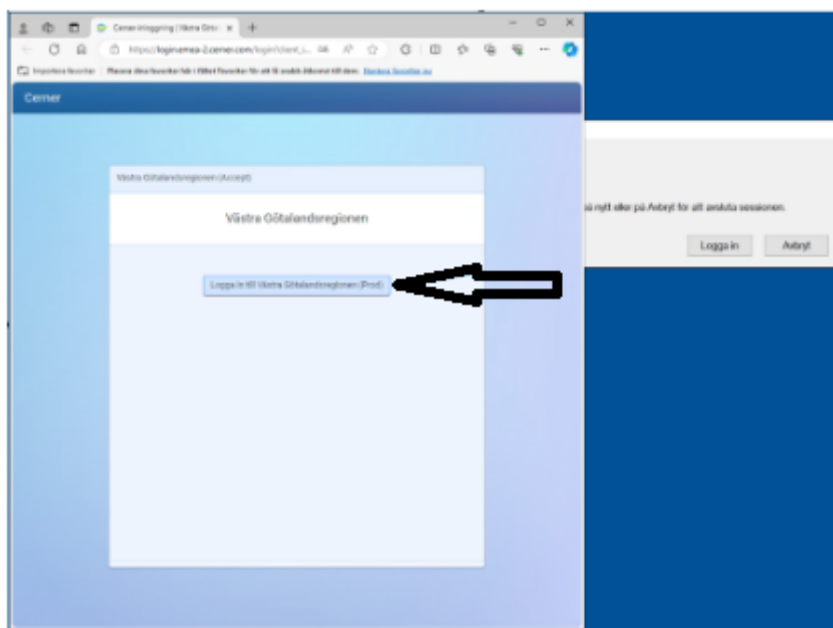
Cerner inloggning | Västra Göt... ×

https://loginemea-2.cerner.com/login?client_i...

Importera favoriter | Placera dina favoriter här i fältet favoriter för att få snabb åtkomst till dem. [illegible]

Cerner

Västra Götalandsregionen (Accept)

Västra Götalandsregionen

Logga in till Västra Götalandsregionen (Prod)

på nytt eller på Avbryt för att avsluta sessionen.

Logga in

Avbryt